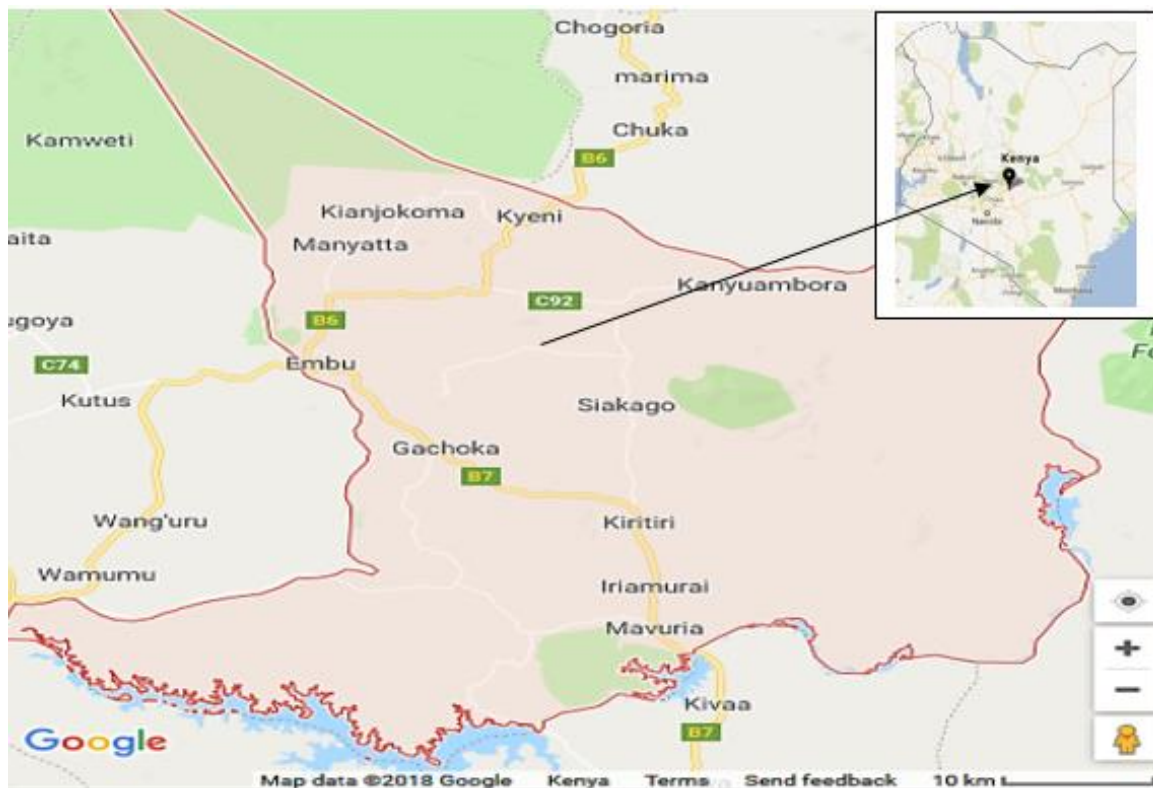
Chogoria
marima
Chuka
B6
Kamweti
Kianjokoma
Kyeni
Manyatta
aita
Kanyuambora
C92
B6
ugoya
C74
Embu
Kutus
Siakago
Gachoka
B7
Kiritiri
Wang'uru
Wamumu
Iriamurai
Mavuria
Kivaa
B7
Kenya
Nairobi
Fo
Google
Map data ©2018 Google Kenya Terms Send feedback 10 km